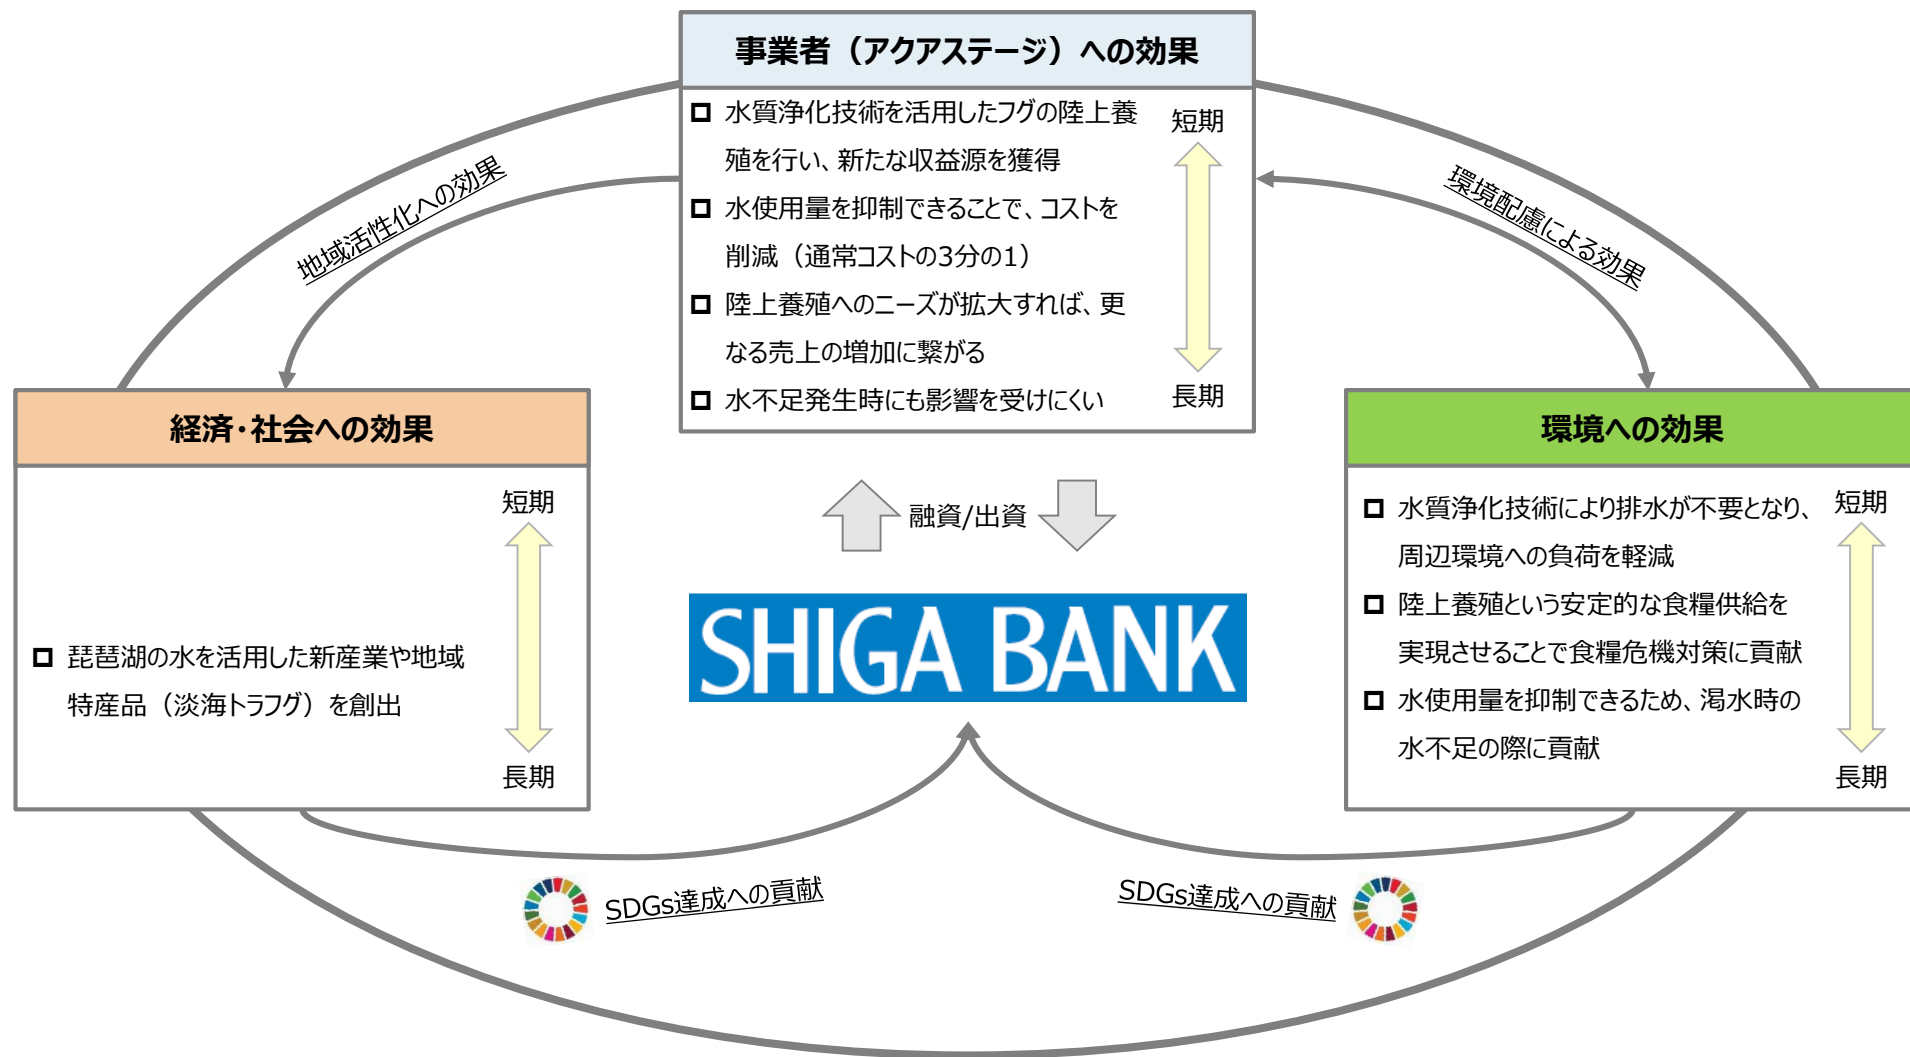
事業者（アクアステージ）への効果

水質浄化技術を活用したフグの陸上養殖を行い、新たな収益源を獲得

水使用量を抑制できることで、コストを削減（通常コストの3分の1）

陸上養殖へのニーズが拡大すれば、更なる売上の増加に繋がる

水不足発生時にも影響を受けにくい

短期

長期

地域活性化への効果

環境配慮による効果

経済・社会への効果

短期

琵琶湖の水を活用した新産業や地域特産品（淡海トラフグ）を創出

長期

融資/出資

SHIGA BANK

環境への効果

水質浄化技術により排水が不要となり、周辺環境への負荷を軽減

陸上養殖という安定的な食糧供給を実現させることで食糧危機対策に貢献

水使用量を抑制できるため、渇水時の水不足の際に貢献

短期

長期

SDGs達成への貢献

SDGs達成への貢献